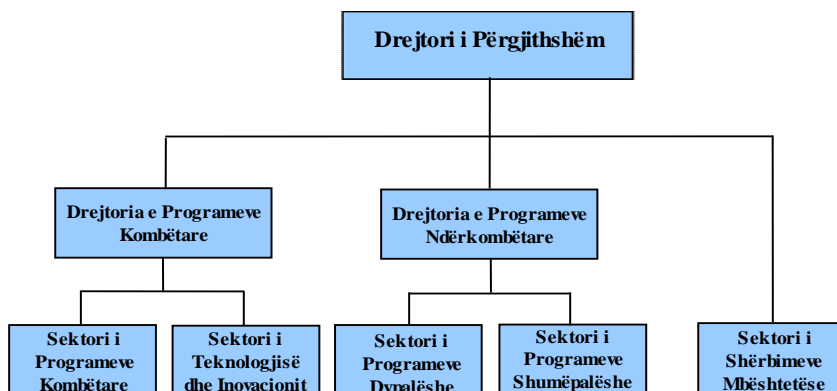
Drejtori i Përgjithshëm

Drejtoria e Programeve Kombëtare

Drejtoria e Programeve Ndërkombëtare

Sektori i Programeve Kombëtare

Sektori i Teknologjisë dhe Inovacionit

Sektori i Programeve Dypalëshe

Sektori i Programeve Shumëpalëshe

Sektori i Shërbimeve Mbështetëse